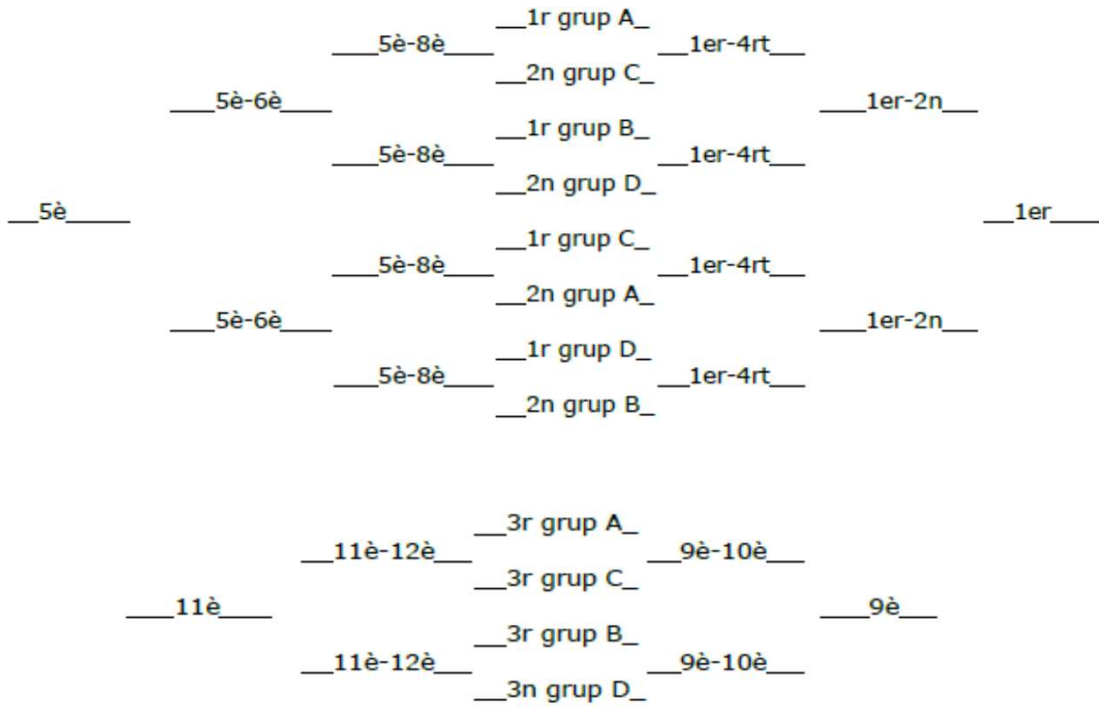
__1r grup A_
____5è-8è____ __1er-4rt___
__2n grup C_
____5è-6è____ ____1er-2n___
__1r grup B_
____5è-8è____ __1er-4rt___
__2n grup D_
__5è_____ __1er___
__1r grup C_
____5è-8è____ __1er-4rt___
__2n grup A_
____5è-6è____ ____1er-2n___
__1r grup D_
____5è-8è____ __1er-4rt___
__2n grup B_

__3r grup A_
__11è-12è___ __9è-10è___
__3r grup C_
____11è____ ____9è___
__3r grup B_
__11è-12è___ __9è-10è___
__3n grup D_